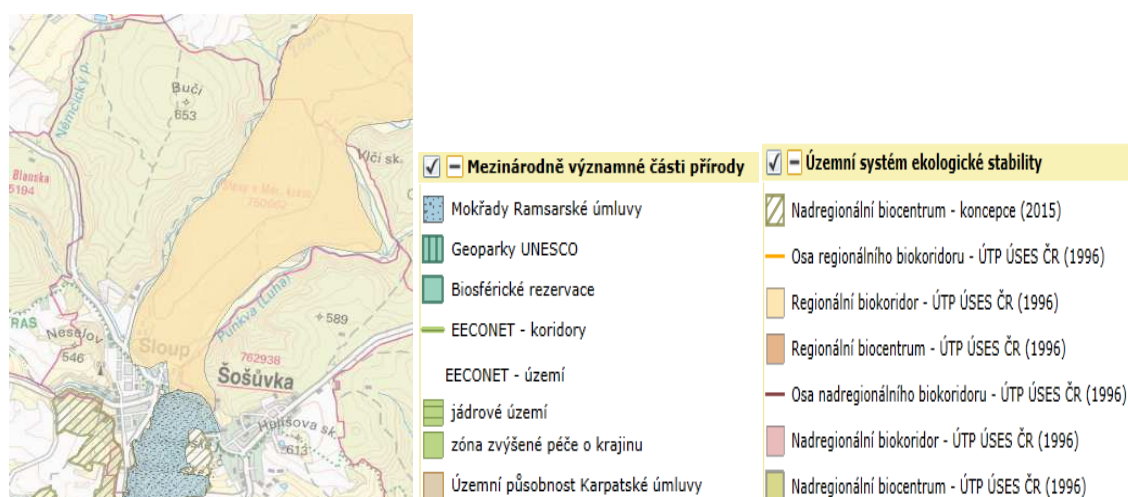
Němčický p.

Buči
653

Blansko
5194

Vlčí sk.

Sloup v Mor. krasu
750662

RAS

Nešelov
546

Sloup

Punkva (Luha)

589

762938

Šošůvka

Hejlšova sk.
613

☑ ☐ Mezinárodně významné části přírody

Mokřady Ramsarské úmluvy

Geoparky UNESCO

Biosférické rezervace

EECONET - koridory

EECONET - území

jádrové území

zóna zvýšené péče o krajinu

Územní působnost Karpatské úmluvy

☑ ☐ Územní systém ekologické stability

Nadregionální biocentrum - koncepce (2015)

Osa regionálního biokoridoru - ÚTP ÚSES ČR (1996)

Regionální biokoridor - ÚTP ÚSES ČR (1996)

Regionální biocentrum - ÚTP ÚSES ČR (1996)

Osa nadregionálního biokoridoru - ÚTP ÚSES ČR (1996)

Nadregionální biokoridor - ÚTP ÚSES ČR (1996)

Nadregionální biocentrum - ÚTP ÚSES ČR (1996)